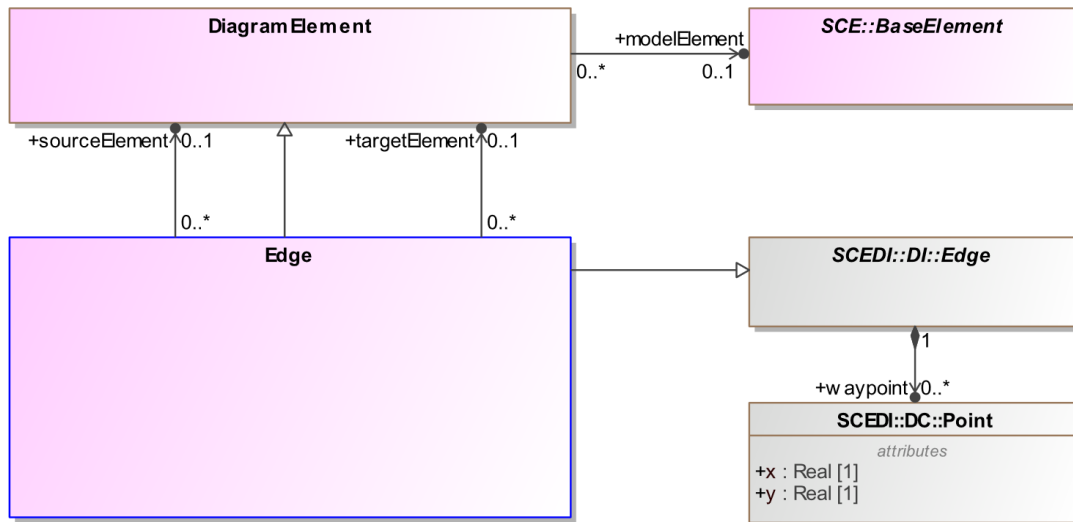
DiagramElement

+modelElement
0..*
0..1

SCE::BaseElement

+sourceElement
0..1
+targetElement
0..1
0..*
0..*

Edge

SCEDI::DI::Edge

1
+waypoint
0..*

SCEDI::DC::Point
attributes
+x : Real [1]
+y : Real [1]